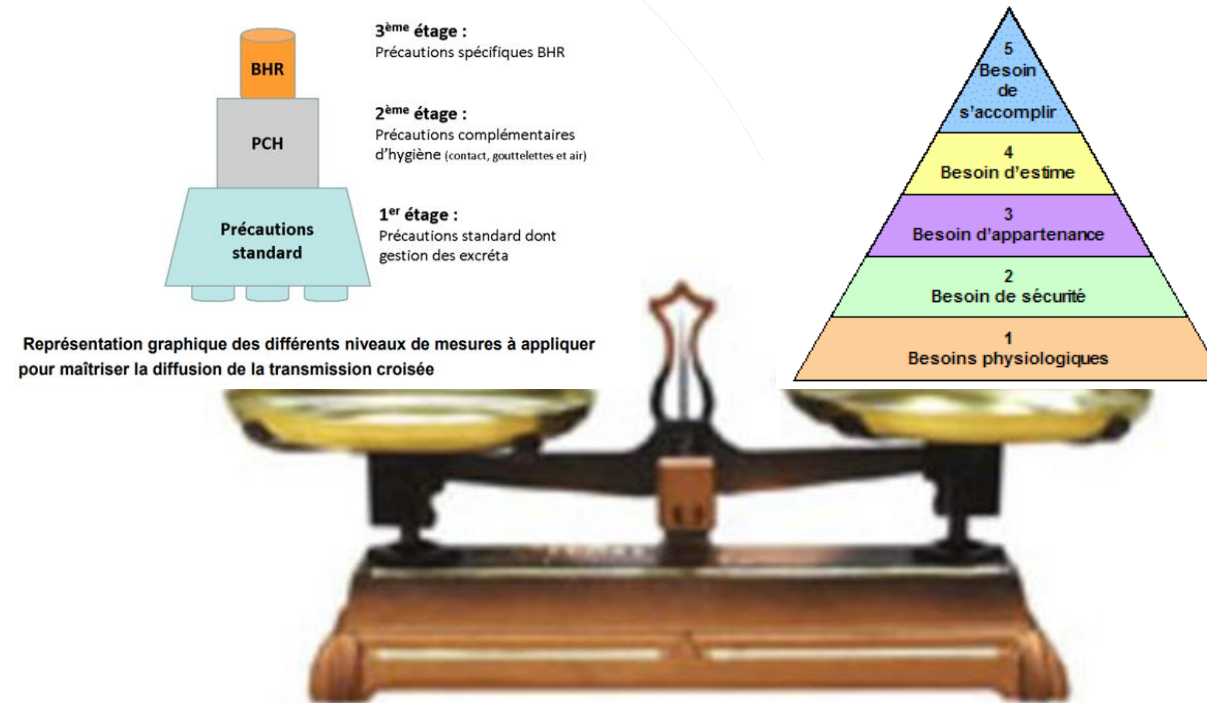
BHR

PCH

Précautions standard

3ème étage :
Précautions spécifiques BHR

2ème étage :
Précautions complémentaires d'hygiène (contact, gouttelettes et air)

1er étage :
Précautions standard dont gestion des excréta

Représentation graphique des différents niveaux de mesures à appliquer pour maîtriser la diffusion de la transmission croisée

5
Besoin de s'accomplir

4
Besoin d'estime

3
Besoin d'appartenance

2
Besoin de sécurité

1
Besoins physiologiques